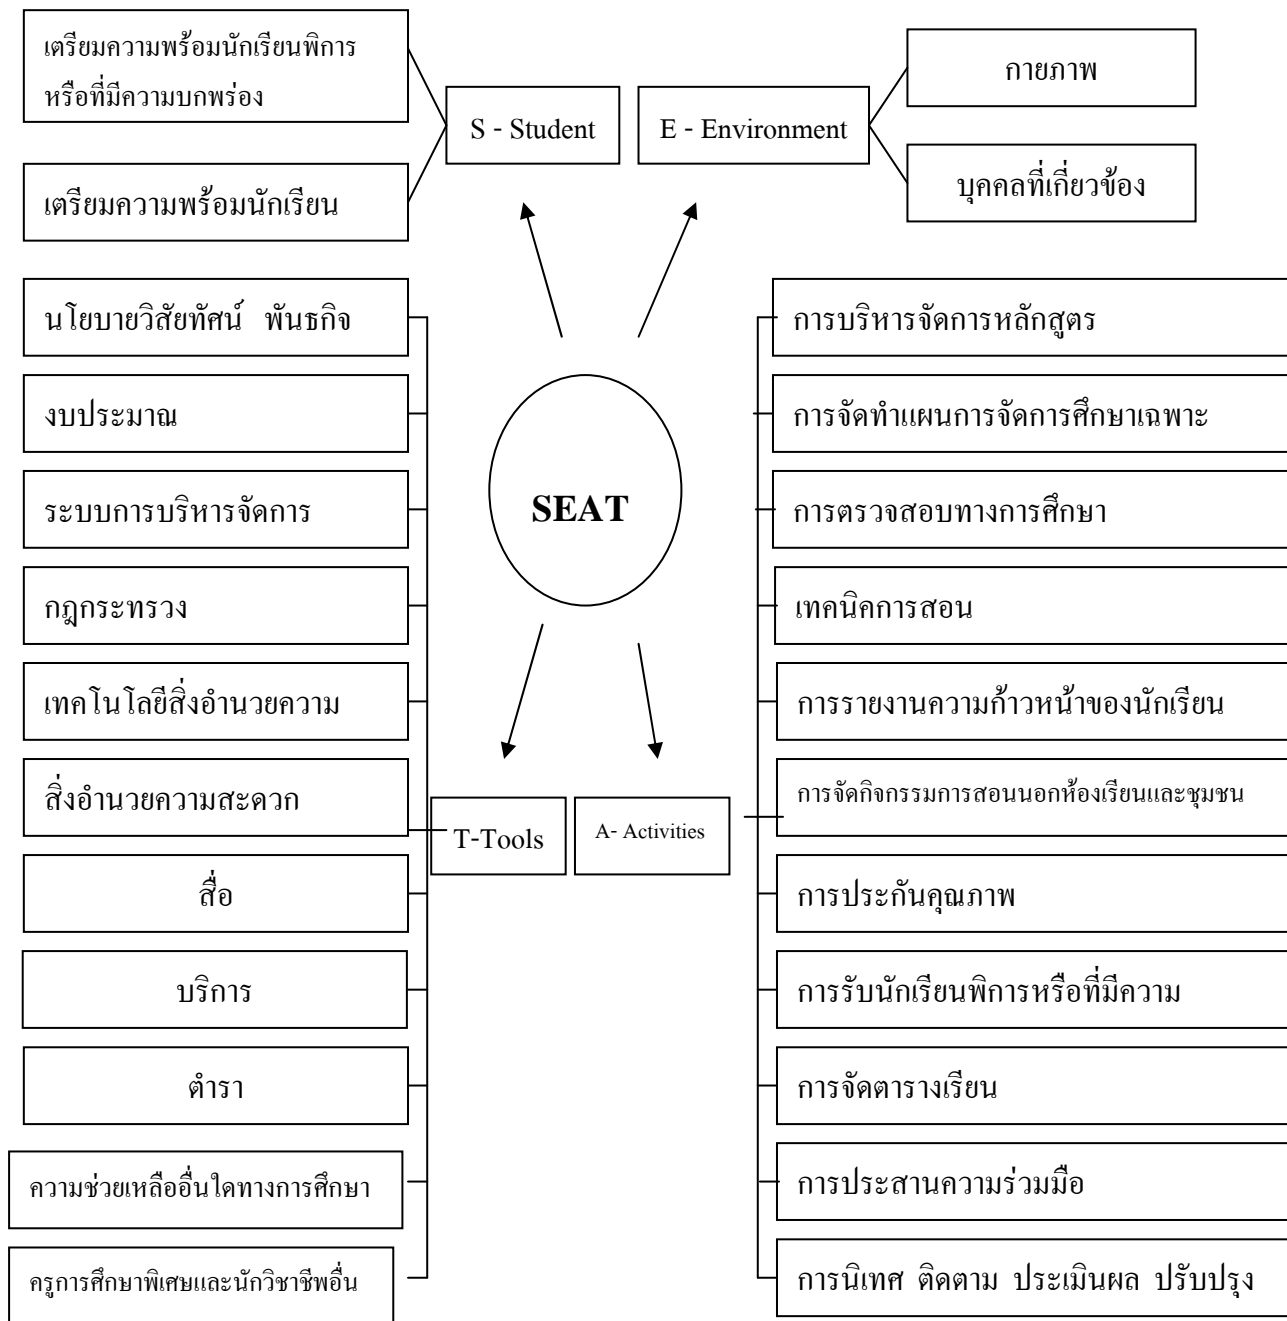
เตรียมความพร้อมนักเรียนพิการหรือที่มีความบกพร่อง

เตรียมความพร้อมนักเรียน

S - Student

E - Environment

กายภาพ

บุคคลที่เกี่ยวข้อง

SEAT

นโยบายวิสัยทัศน์ พันธกิจ

งบประมาณ

ระบบการบริหารจัดการ

กฎกระทรวง

เทคโนโลยีสิ่งอำนวยความ

สิ่งอำนวยความสะดวก

สื่อ

บริการ

ตำรา

ความช่วยเหลืออื่นใดทางการศึกษา

ครูการศึกษาพิเศษและนักวิชาชีพอื่น

T-Tools

A- Activities

การบริหารจัดการหลักสูตร

การจัดทำแผนการจัดการศึกษาเฉพาะ

การตรวจสอบทางการศึกษา

เทคนิคการสอน

การรายงานความก้าวหน้าของนักเรียน

การจัดกิจกรรมการสอนนอกห้องเรียนและชุมชน

การประกันคุณภาพ

การรับนักเรียนพิการหรือที่มีความ

การจัดตารางเรียน

การประสานความร่วมมือ

การนิเทศ ติดตาม ประเมินผล ปรับปรุง